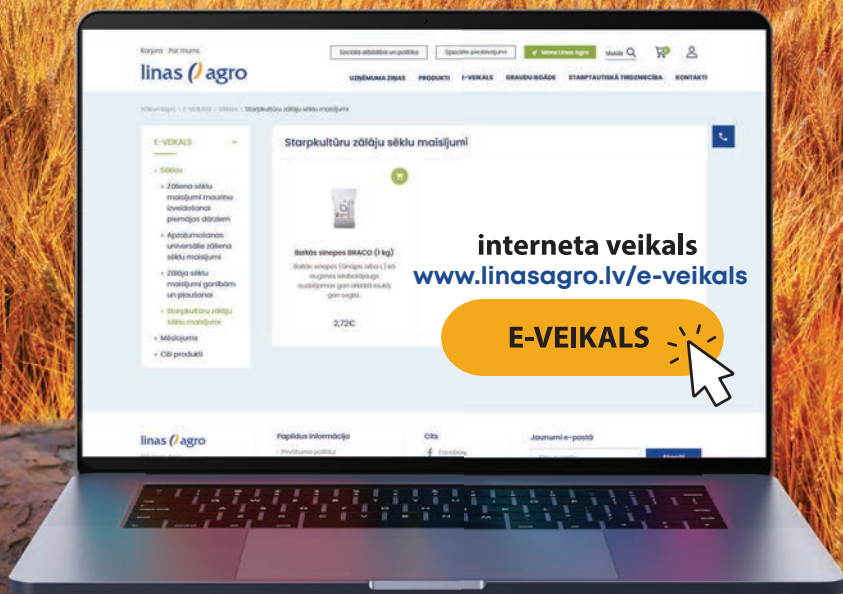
Karjera Par mums

linas agro

Sociālā atbildība un politika

Speciālie piedāvājumi

Mana Linas Agro

Meklēt

UZŅĒMUMA ZIŅAS PRODUKTI E-VEIKALS GRAUDU IEGĀDE STARPTAUTISKĀ TIRDZNIECĪBA KONTAKTI

Sākumlapa / E-VEIKALS / Sēklas / Starpkultūru zālāju sēklu maisījumi

E-VEIKALS

Sēklas

Zāliena sēklu maisījumi mauriņu izveidošanai piemājas dārziem

Apzaļumošanas universālie zāliena sēklu maisījumi

Zālāju sēklu maisījumi ganībām un pļaušanai

Starpkultūru zālāju sēklu maisījumi

Mēslojums

Citi produkti

Starpkultūru zālāju sēklu maisījumi

Baltās sinepes BRACO (1 kg)

Baltās sinepes (Sinapis alba L.) ir augsnes ielabotājaugs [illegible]

2,72€

interneta veikals
www.linasagro.lv/e-veikals

E-VEIKALS

linas agro

Papildus informācija

Citi

Jaunumi e-pastā

Privātuma politika

Facebook

Abonēt